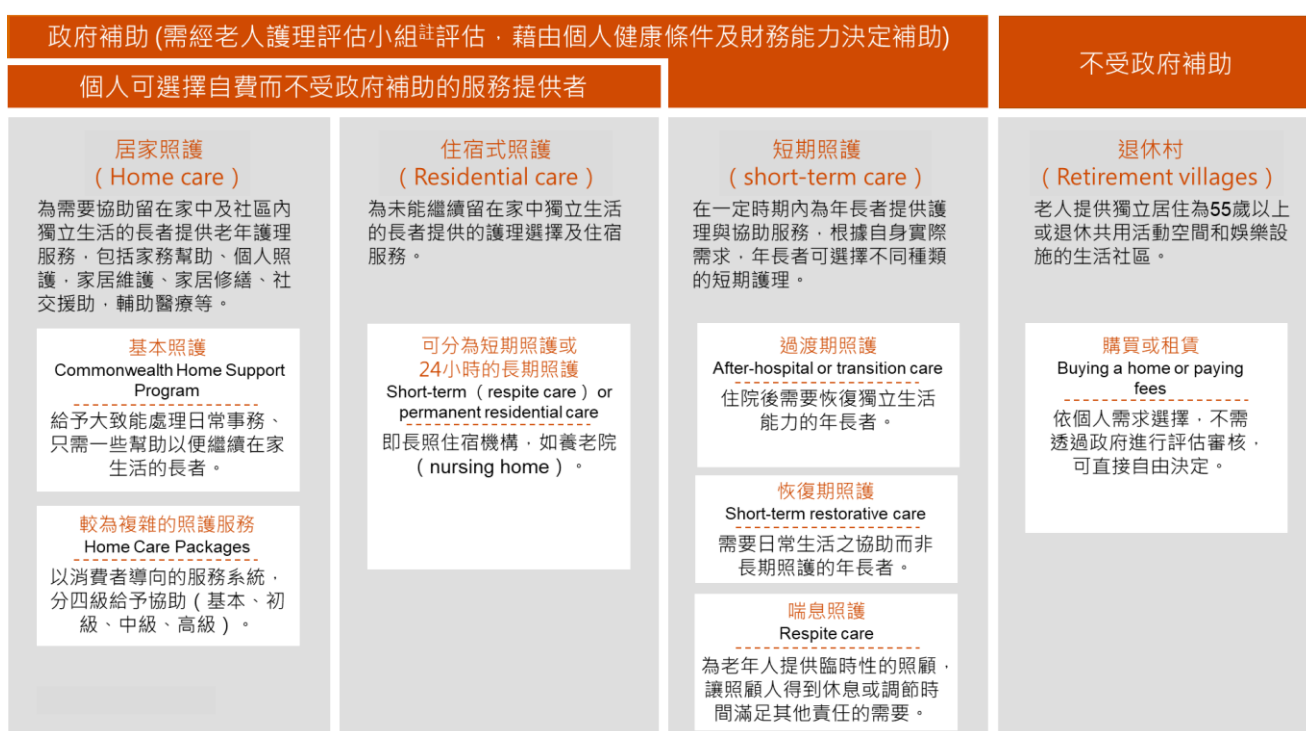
政府補助 (需經老人護理評估小組$^{註}$評估，藉由個人健康條件及財務能力決定補助)

個人可選擇自費而不受政府補助的服務提供者

不受政府補助

居家照護
（Home care）

為需要協助留在家中及社區內獨立生活的長者提供老年護理服務，包括家務幫助、個人照護，家居維護、家居修繕、社交援助，輔助醫療等。

基本照護
Commonwealth Home Support Program
給予大致能處理日常事務、只需一些幫助以便繼續在家生活的長者。

較為複雜的照護服務
Home Care Packages
以消費者導向的服務系統，分四級給予協助（基本、初級、中級、高級）。

住宿式照護
（Residential care）

為未能繼續留在家中獨立生活的長者提供的護理選擇及住宿服務。

可分為短期照護或24小時的長期照護
Short-term（respite care）or permanent residential care
即長照住宿機構，如養老院（nursing home）。

短期照護
（short-term care）

在一定時期內為年長者提供護理與協助服務，根據自身實際需求，年長者可選擇不同種類的短期護理。

過渡期照護
After-hospital or transition care
住院後需要恢復獨立生活能力的年長者。

恢復期照護
Short-term restorative care
需要日常生活之協助而非長期照護的年長者。

喘息照護
Respite care
為老年人提供臨時性的照顧，讓照顧人得到休息或調節時間滿足其他責任的需要。

退休村
（Retirement villages）

老人提供獨立居住為55歲以上或退休共用活動空間和娛樂設施的生活社區。

購買或租賃
Buying a home or paying fees
依個人需求選擇，不需透過政府進行評估審核，可直接自由決定。